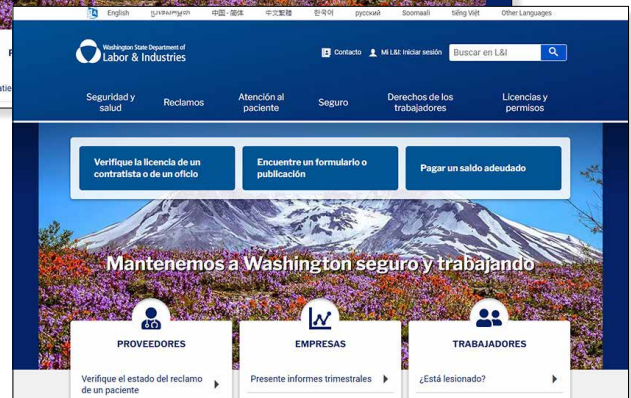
English ឃ្លាំងភាសាខ្មែរ 中國 - 國體 中文繁體 한국어 русский Soomaali tiếng Việt Other Languages

Washington State Department of Labor & Industries

Contacto Mi L&I: Iniciar sesión Buscar en L&I

Seguridad y salud Reclamos Atención al paciente Seguro Derechos de los trabajadores Licencias y permisos

Verifique la licencia de un contratista o de un oficio

Encuentre un formulario o publicación

Pagar un saldo adeudado

Mantenemos a Washington seguro y trabajando

PROVEEDORES

Verifique el estado del reclamo de un paciente

EMPRESAS

Presente informes trimestrales

TRABAJADORES

¿Está lesionado?